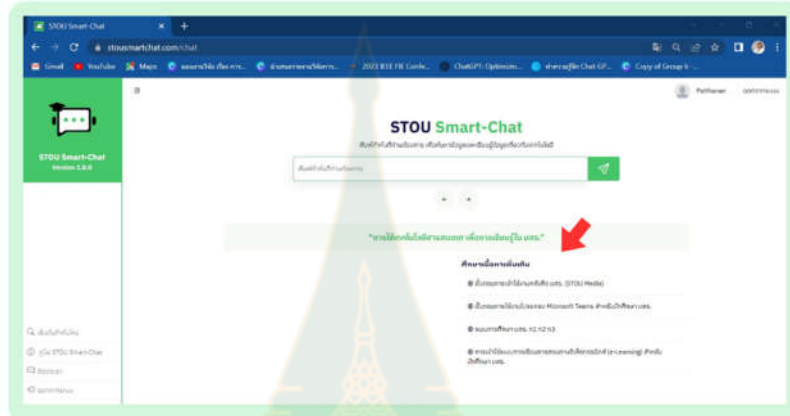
STOU Smart-Chat
stousmartchat.com/chat
Gmail YouTube Maps ChatGPT: Optimizin... Copy of Group 6 ...

STOU Smart-Chat
Version 1.0.0

STOU Smart-Chat
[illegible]

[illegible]

"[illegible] มสธ."

ศึกษาเนื้อหาเพิ่มเติม
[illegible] มสธ. (STOU Media)
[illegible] Microsoft Teams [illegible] มสธ.
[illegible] มสธ. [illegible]
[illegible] (e-Learning) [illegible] มสธ.

Q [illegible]
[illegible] STOU Smart-Chat
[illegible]
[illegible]